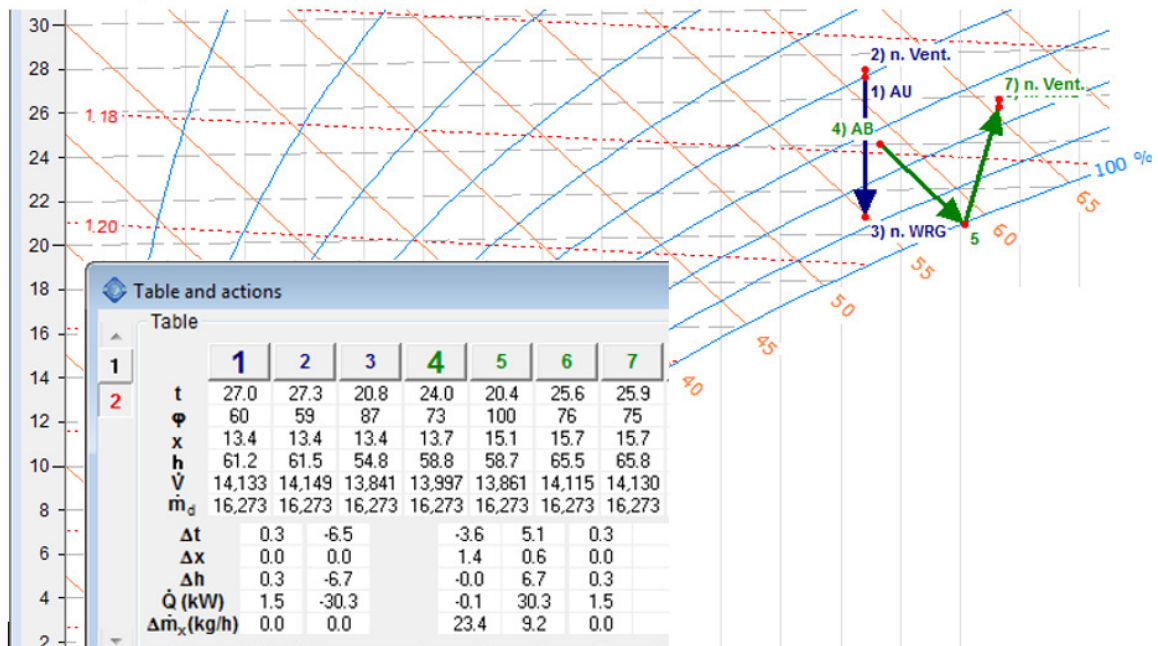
30
28
26
24
22
20
18
16
14
12
10
8
6
4
2

1.18
1.20

2) n. Vent.
1) AU
4) AB
7) n. Vent.
3) n. WRG
5
100 %
65
60
55
50
45
40

Table and actions
Table
1
2

| | 1 | 2 | 3 | 4 | 5 | 6 | 7 |
|---|---|---|---|---|---|---|---|
| t | 27.0 | 27.3 | 20.8 | 24.0 | 20.4 | 25.6 | 25.9 |
| φ | 60 | 59 | 87 | 73 | 100 | 76 | 75 |
| x | 13.4 | 13.4 | 13.4 | 13.7 | 15.1 | 15.7 | 15.7 |
| h | 61.2 | 61.5 | 54.8 | 58.8 | 58.7 | 65.5 | 65.8 |
| $\dot{V}$ | 14,133 | 14,149 | 13,841 | 13,997 | 13,861 | 14,115 | 14,130 |
| $\dot{m}_d$ | 16,273 | 16,273 | 16,273 | 16,273 | 16,273 | 16,273 | 16,273 |

| | | | | | |
|---|---|---|---|---|---|
| Δt | 0.3 | -6.5 | -3.6 | 5.1 | 0.3 |
| Δx | 0.0 | 0.0 | 1.4 | 0.6 | 0.0 |
| Δh | 0.3 | -6.7 | -0.0 | 6.7 | 0.3 |
| $\dot{Q}$ (kW) | 1.5 | -30.3 | -0.1 | 30.3 | 1.5 |
| $\Delta\dot{m}_x$(kg/h) | 0.0 | 0.0 | 23.4 | 9.2 | 0.0 |